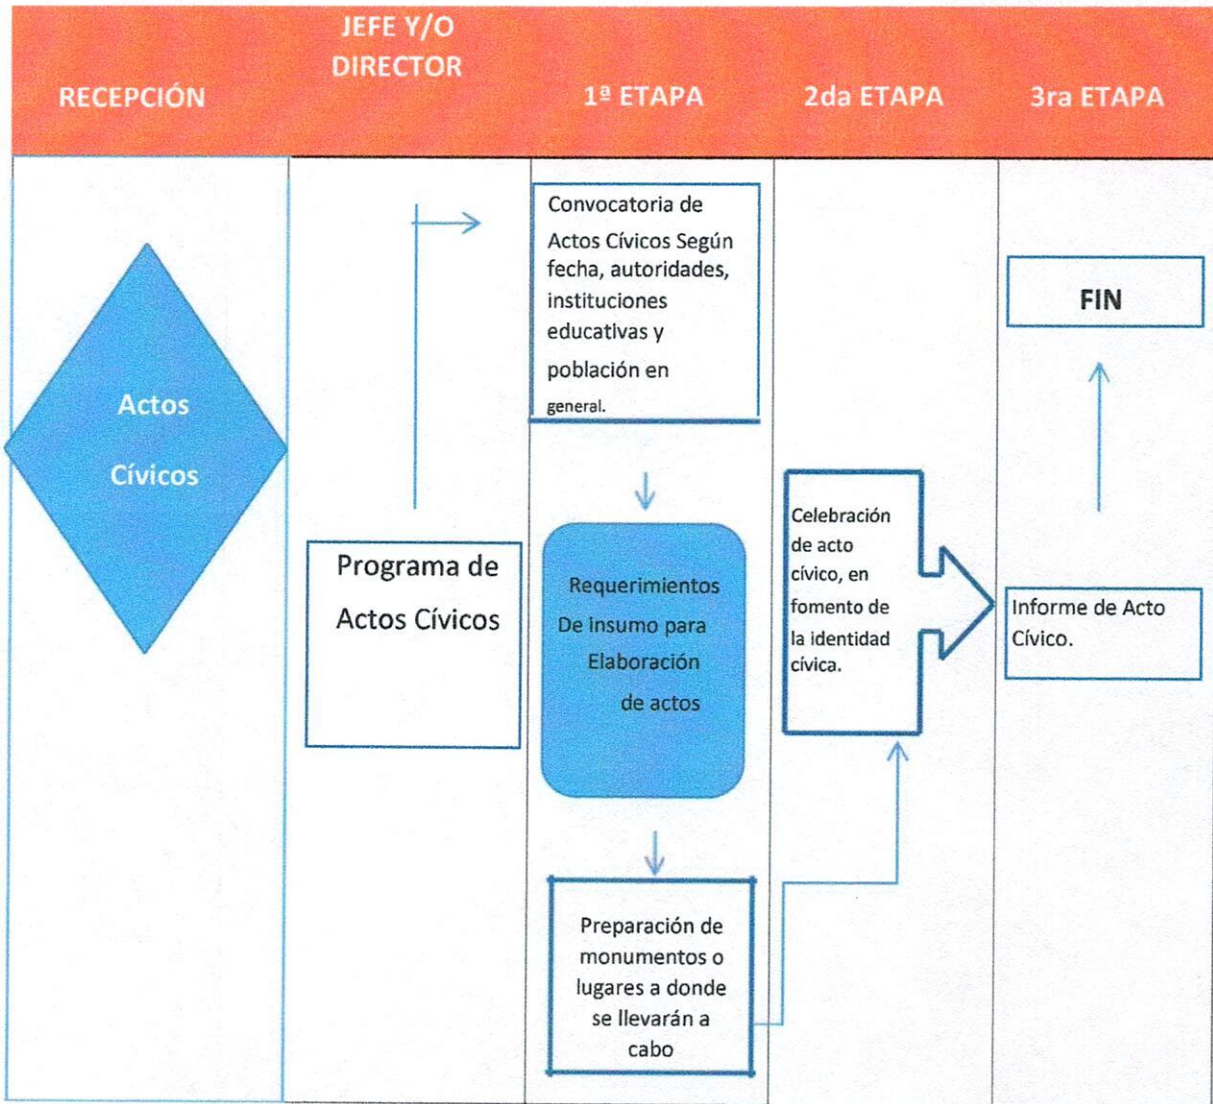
| RECEPCIÓN | JEFE Y/O DIRECTOR | 1ª ETAPA | 2da ETAPA | 3ra ETAPA |
|---|---|---|---|---|

Convocatoria de Actos Cívicos Según fecha, autoridades, instituciones educativas y población en general.

FIN

Actos Cívicos

Programa de Actos Cívicos

Requerimientos De insumo para Elaboración de actos

Celebración de acto cívico, en fomento de la identidad cívica.

Informe de Acto Cívico.

Preparación de monumentos o lugares a donde se llevarán a cabo